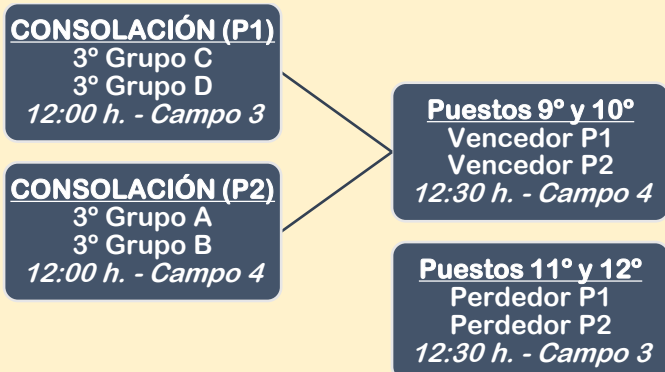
CONSOLACIÓN (P1)
3º Grupo C
3º Grupo D
12:00 h. - Campo 3

CONSOLACIÓN (P2)
3º Grupo A
3º Grupo B
12:00 h. - Campo 4

Puestos 9º y 10º
Vencedor P1
Vencedor P2
12:30 h. - Campo 4

Puestos 11º y 12º
Perdedor P1
Perdedor P2
12:30 h. - Campo 3